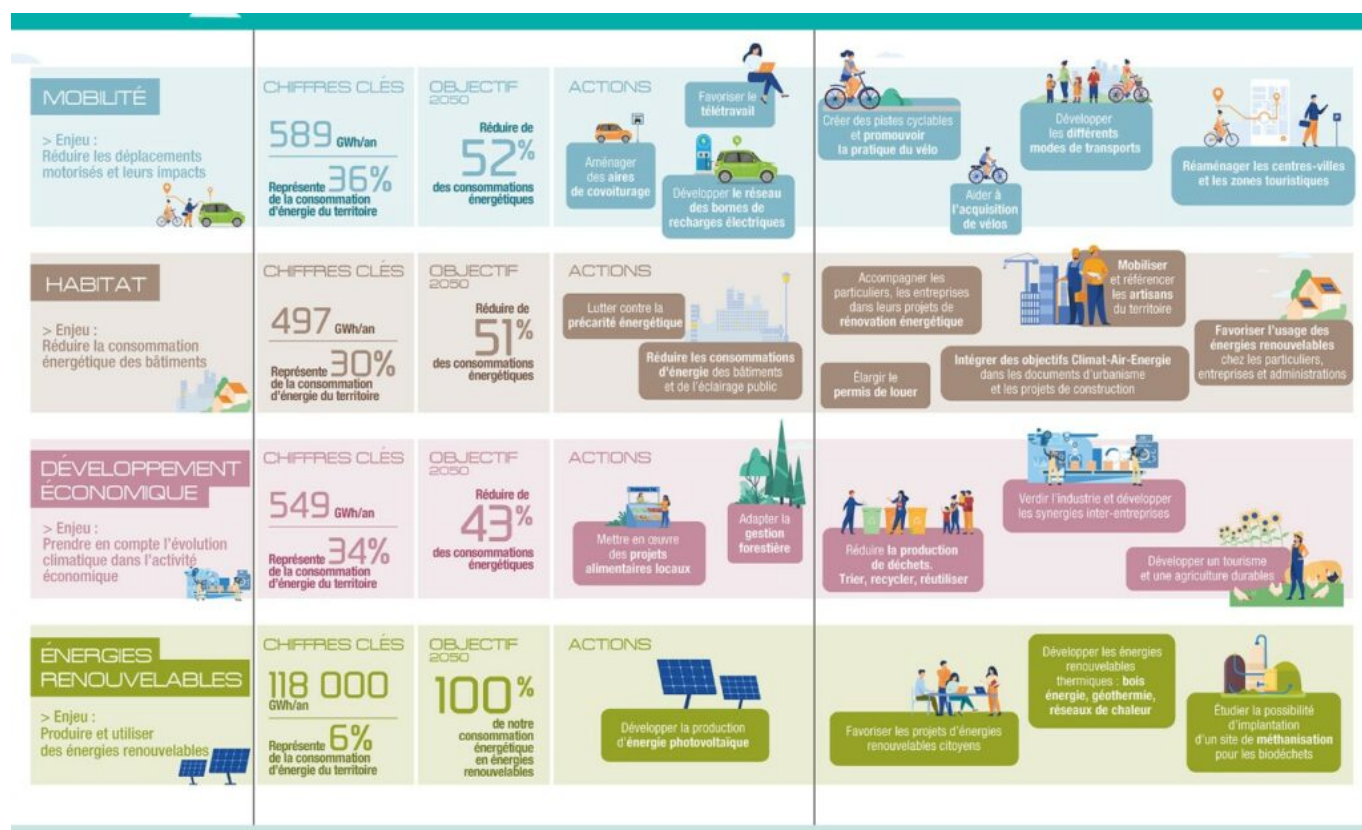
MOBILITÉ

> Enjeu :
Réduire les déplacements motorisés et leurs impacts

CHIFFRES CLÉS

589 GWh/an

Représente 36% de la consommation d'énergie du territoire

OBJECTIF 2050

Réduire de 52% des consommations énergétiques

ACTIONS

Aménager des aires de covoiturage

Favoriser le télétravail

Développer le réseau des bornes de recharges électriques

Créer des pistes cyclables et promouvoir la pratique du vélo

Aider à l'acquisition de vélos

Développer les différents modes de transports

Réaménager les centres-villes et les zones touristiques

HABITAT

> Enjeu :
Réduire la consommation énergétique des bâtiments

CHIFFRES CLÉS

497 GWh/an

Représente 30% de la consommation d'énergie du territoire

OBJECTIF 2050

Réduire de 51% des consommations énergétiques

ACTIONS

Lutter contre la précarité énergétique

Réduire les consommations d'énergie des bâtiments et de l'éclairage public

Accompagner les particuliers, les entreprises dans leurs projets de rénovation énergétique

Mobiliser et référencer les artisans du territoire

Élargir le permis de louer

Intégrer des objectifs Climat-Air-Energie dans les documents d'urbanisme et les projets de construction

Favoriser l'usage des énergies renouvelables chez les particuliers, entreprises et administrations

DÉVELOPPEMENT ÉCONOMIQUE

> Enjeu :
Prendre en compte l'évolution climatique dans l'activité économique

CHIFFRES CLÉS

549 GWh/an

Représente 34% de la consommation d'énergie du territoire

OBJECTIF 2050

Réduire de 43% des consommations énergétiques

ACTIONS

Mettre en œuvre des projets alimentaires locaux

Adapter la gestion forestière

Réduire la production de déchets. Trier, recycler, réutiliser

Verdir l'industrie et développer les synergies inter-entreprises

Développer un tourisme et une agriculture durables

ÉNERGIES RENOUVELABLES

> Enjeu :
Produire et utiliser des énergies renouvelables

CHIFFRES CLÉS

118 000 GWh/an

Représente 6% de la consommation d'énergie du territoire

OBJECTIF 2050

100% de notre consommation énergétique en énergies renouvelables

ACTIONS

Développer la production d'énergie photovoltaïque

Favoriser les projets d'énergies renouvelables citoyens

Développer les énergies renouvelables thermiques : bois énergie, géothermie, réseaux de chaleur

Étudier la possibilité d'implantation d'un site de méthanisation pour les biodéchets